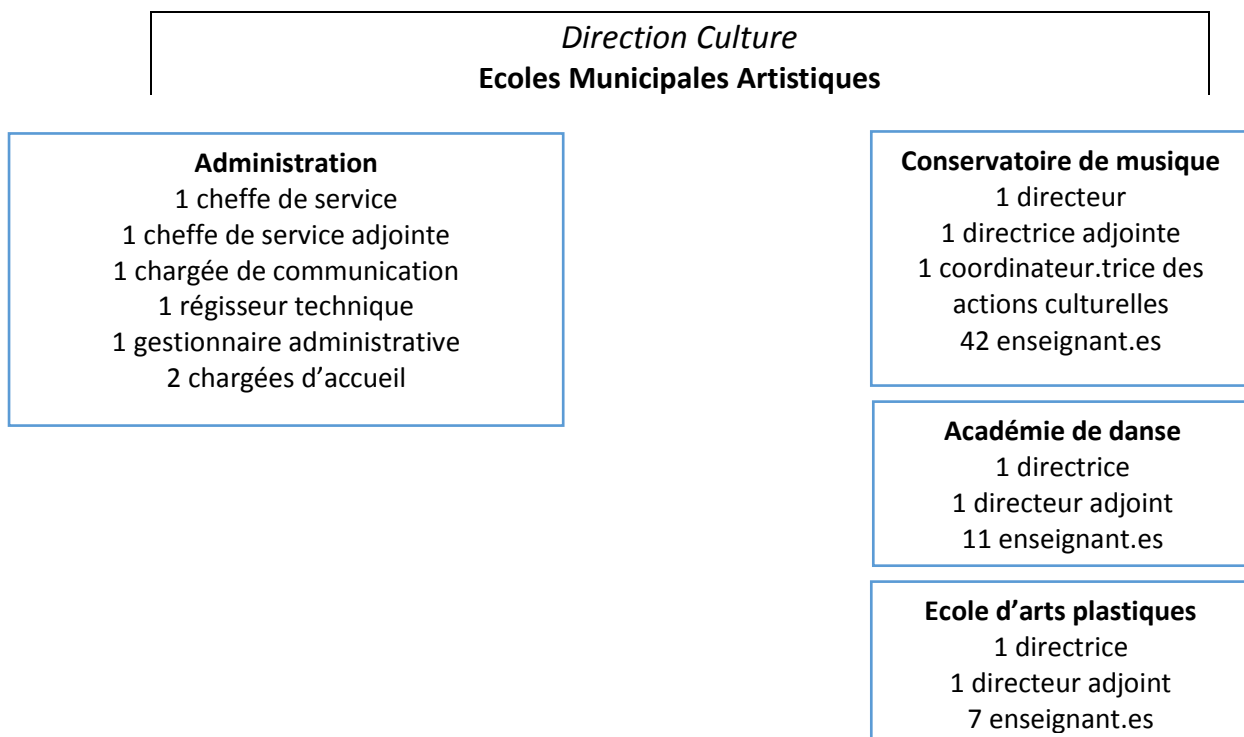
Direction Culture
Ecoles Municipales Artistiques

Administration
1 cheffe de service
1 cheffe de service adjointe
1 chargée de communication
1 régisseur technique
1 gestionnaire administrative
2 chargées d'accueil

Conservatoire de musique
1 directeur
1 directrice adjointe
1 coordinateur.trice des actions culturelles
42 enseignant.es

Académie de danse
1 directrice
1 directeur adjoint
11 enseignant.es

Ecole d'arts plastiques
1 directrice
1 directeur adjoint
7 enseignant.es